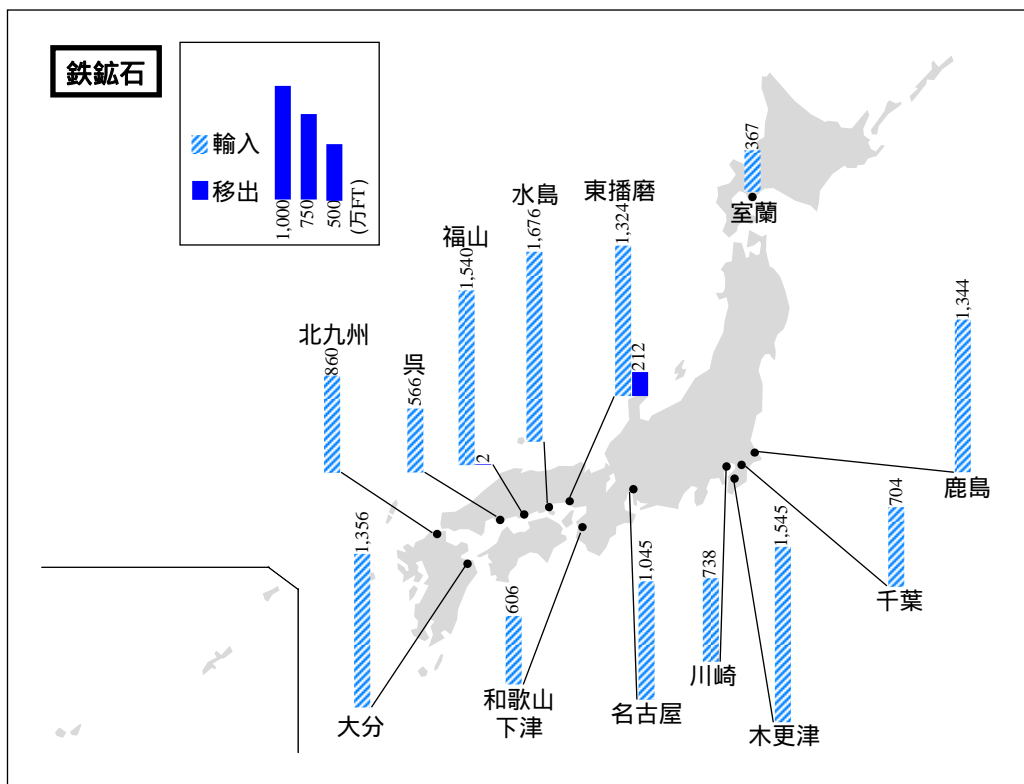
鉄鉱石

輸入
移出
1,000
750
500
(万FT)

室蘭
367

東播磨
1,324
212

水島
1,676

福山
1,540
2

呉
566

北九州
860

鹿島
1,344

千葉
704

大分
1,356

和歌山
下津
606

名古屋
1,045

川崎
738

木更津
1,545